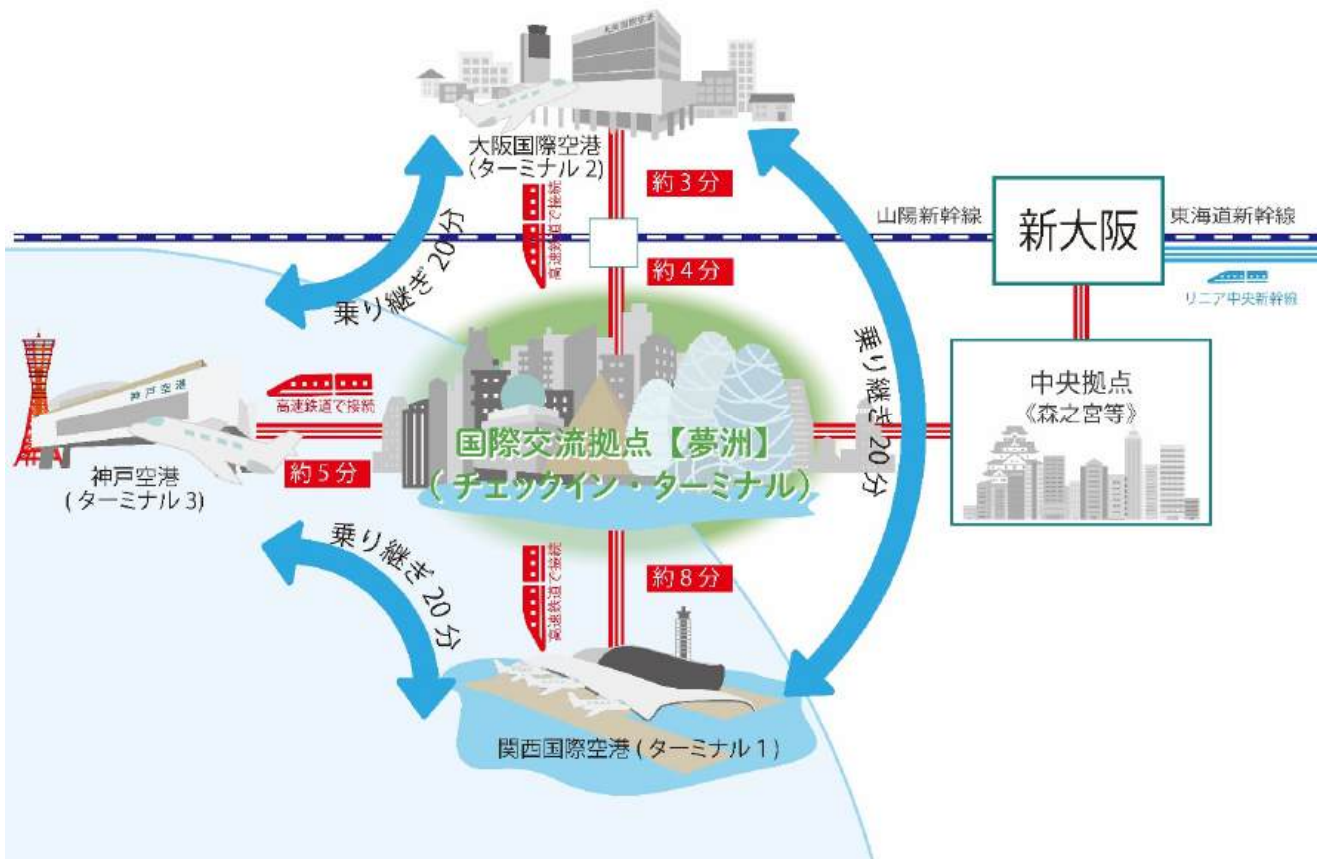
大阪国際空港
(ターミナル 2)

約 3 分

山陽新幹線

新大阪

東海道新幹線

リニア中央新幹線

約 4 分

乗り継ぎ 20 分

乗り継ぎ 20 分

中央拠点
《森之宮等》

神戸空港

高速鉄道で接続

国際交流拠点【夢洲】
(チェックイン・ターミナル)

神戸空港
(ターミナル 3)

約 5 分

乗り継ぎ 20 分

約 8 分

関西国際空港 (ターミナル 1)